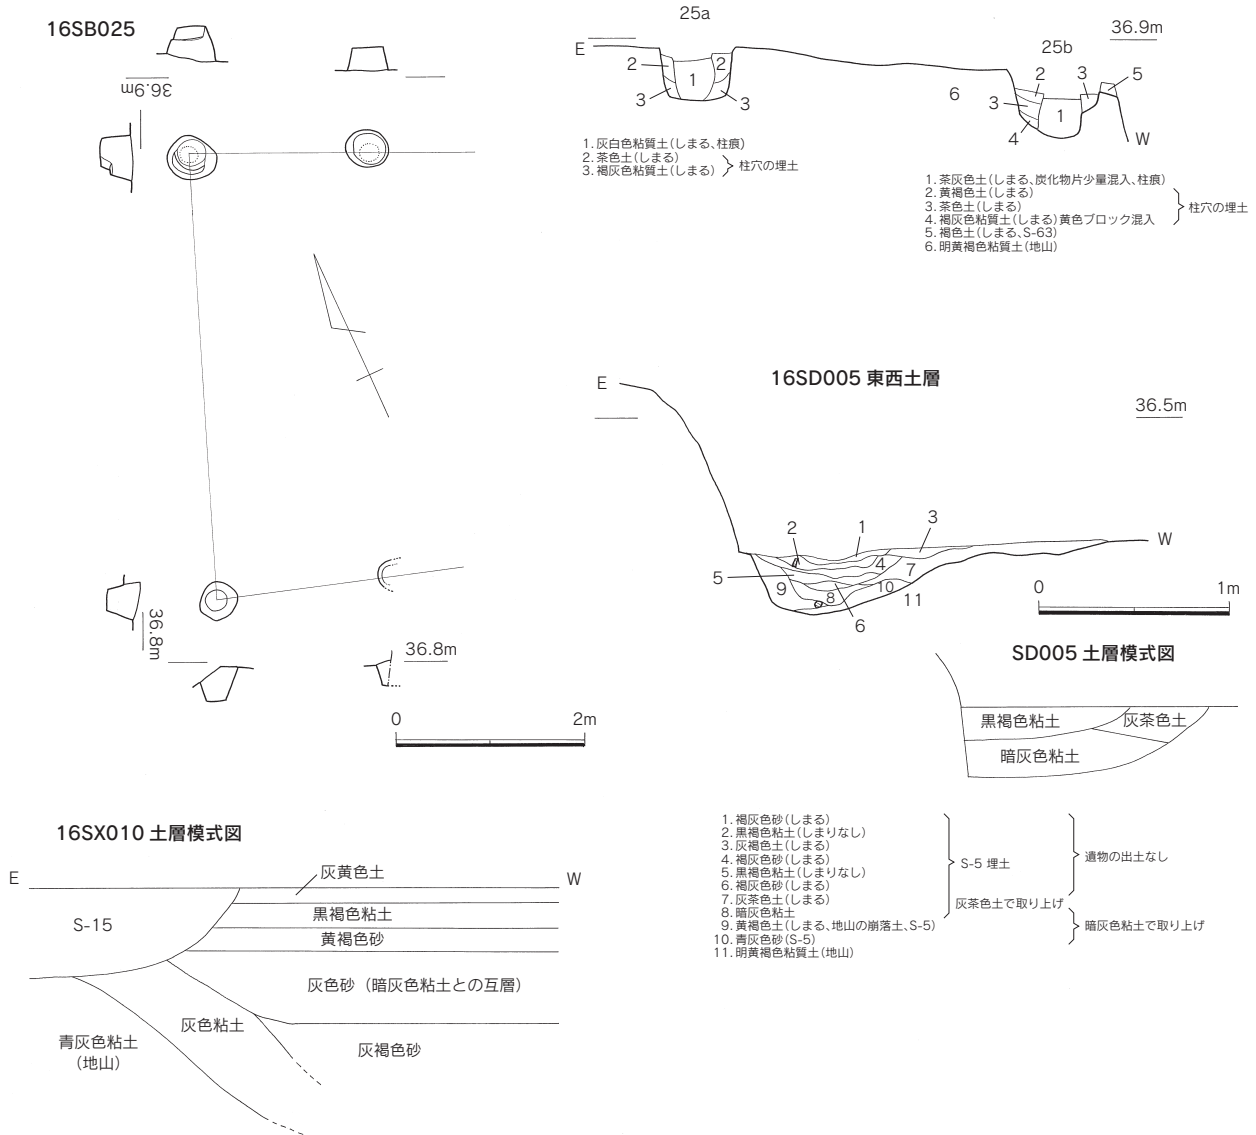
16SB025

36.9m

36.8m

36.8m

0 2m

25a

E

2 1 2

3 3

1. 灰白色粘質土(しまる、柱痕)
2. 茶色土(しまる)
3. 褐灰色粘質土(しまる)

柱穴の埋土

36.9m

25b

6

2 3 5

3 1

4

W

1. 茶灰色土(しまる、炭化物片少量混入、柱痕)
2. 黄褐色土(しまる)
3. 茶色土(しまる)
4. 褐灰色粘質土(しまる)黄色ブロック混入
5. 褐色土(しまる、S-63)
6. 明黄褐色粘質土(地山)

柱穴の埋土

16SD005 東西土層

E

36.5m

2 1 3

4 7

5

9 10 11

8

6

W

0 1m

SD005 土層模式図

黒褐色粘土

灰茶色土

暗灰色粘土

1. 褐灰色砂(しまる)
2. 黒褐色粘土(しまりなし)
3. 灰褐色土(しまる)
4. 褐灰色砂(しまる)
5. 黒褐色粘土(しまりなし)
6. 褐灰色砂(しまる)
7. 灰茶色土(しまる)
8. 暗灰色粘土
9. 黄褐色土(しまる、地山の崩落土、S-5)
10. 青灰色砂(S-5)
11. 明黄褐色粘質土(地山)

S-5 埋土

遺物の出土なし

灰茶色土で取り上げ

暗灰色粘土で取り上げ

16SX010 土層模式図

E

W

灰黄色土

S-15

黒褐色粘土

黄褐色砂

灰色砂（暗灰色粘土との互層）

灰色粘土

青灰色粘土
（地山）

灰褐色砂